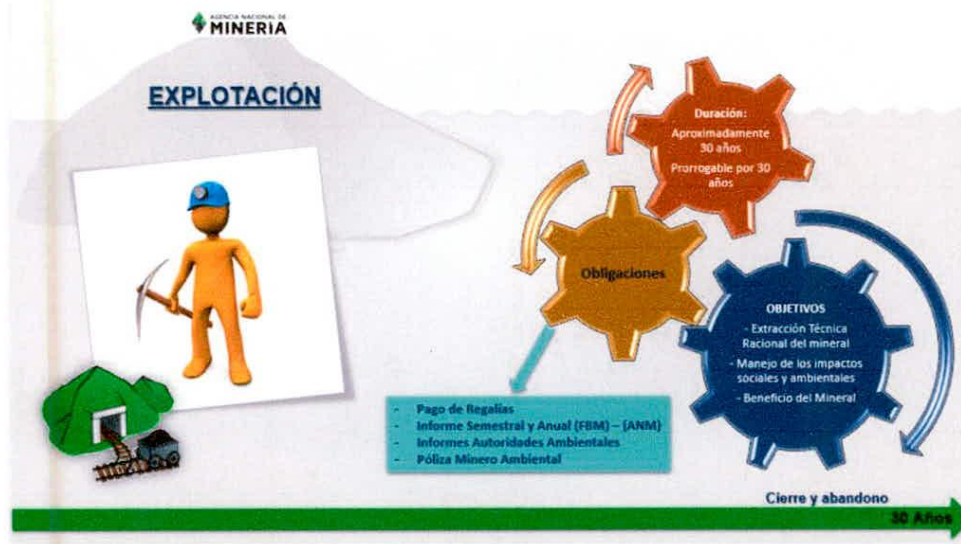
AGENCIA NACIONAL DE
MINERIA

EXPLOTACIÓN

Duración:
Aproximadamente 30 años
Prorrogable por 30 años

Obligaciones

OBJETIVOS
- Extracción Técnica Racional del mineral
- Manejo de los impactos sociales y ambientales
- Beneficio del Mineral

- Pago de Regalías
- Informe Semestral y Anual (FBM) – (ANM)
- Informes Autoridades Ambientales
- Póliza Minero Ambiental

Cierre y abandono

30 Años